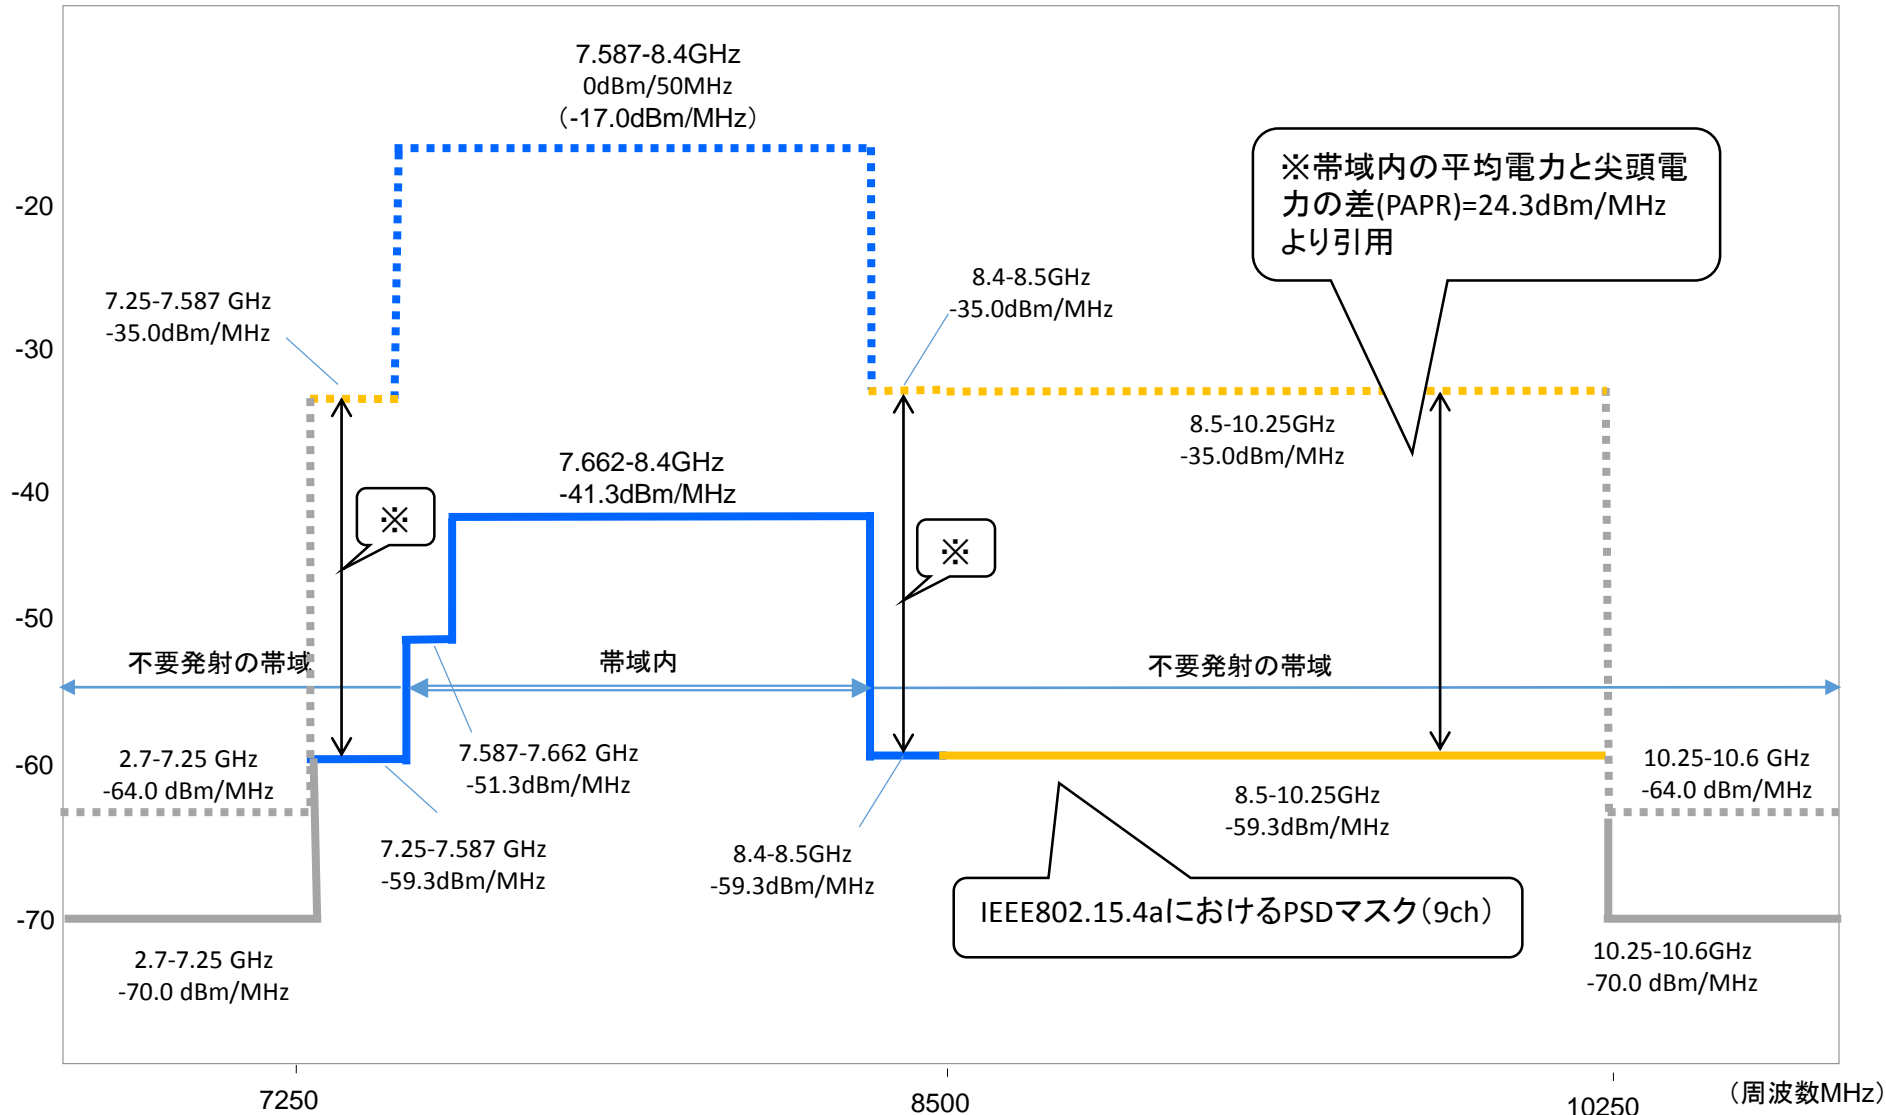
7.587-8.4GHz
0dBm/50MHz
(-17.0dBm/MHz)

※帯域内の平均電力と尖頭電力の差(PAPR)=24.3dBm/MHzより引用

-20

-30

-40

-50

-60

-70

7.25-7.587 GHz
-35.0dBm/MHz

8.4-8.5GHz
-35.0dBm/MHz

8.5-10.25GHz
-35.0dBm/MHz

7.662-8.4GHz
-41.3dBm/MHz

※

※

不要発射の帯域

帯域内

不要発射の帯域

2.7-7.25 GHz
-64.0 dBm/MHz

7.587-7.662 GHz
-51.3dBm/MHz

10.25-10.6 GHz
-64.0 dBm/MHz

8.5-10.25GHz
-59.3dBm/MHz

7.25-7.587 GHz
-59.3dBm/MHz

8.4-8.5GHz
-59.3dBm/MHz

IEEE802.15.4aにおけるPSDマスク(9ch)

2.7-7.25 GHz
-70.0 dBm/MHz

10.25-10.6GHz
-70.0 dBm/MHz

7250

8500

10250

(周波数MHz)